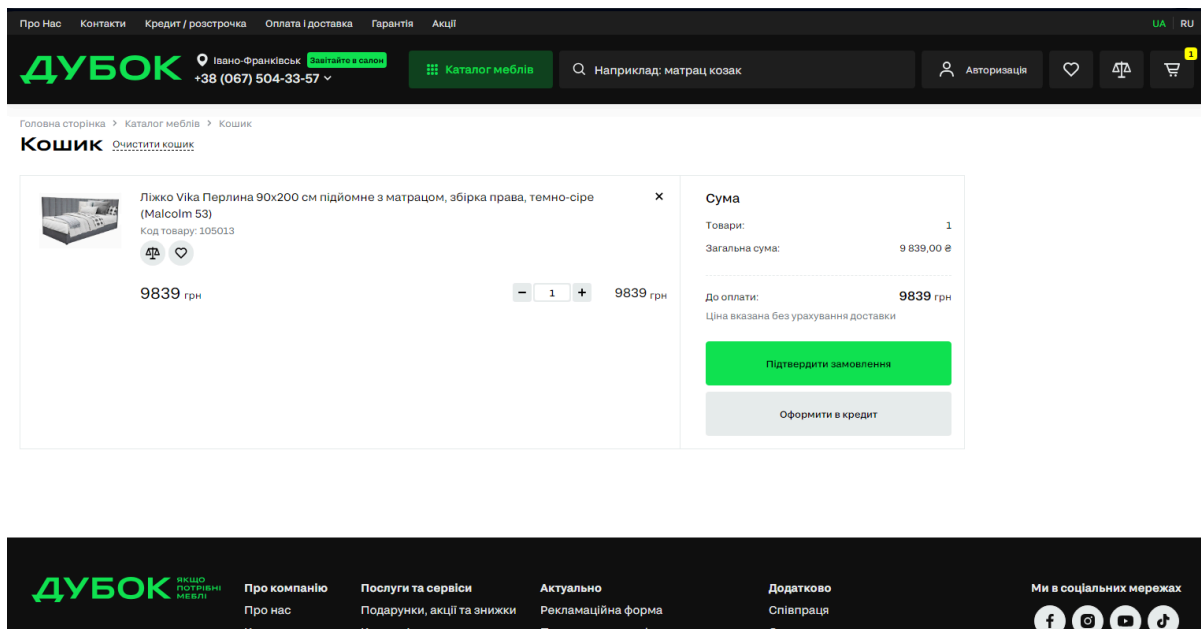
Про Нас Контакти Кредит / розстрочка Оплата і доставка Гарантія Акції

UA RU

ДУБОК

Івано-Франківськ Завітайте в салон

+38 (067) 504-33-57

Каталог меблів

Наприклад: матрац козак

Авторизація

1

Головна сторінка > Каталог меблів > Кошик

Кошик Очистити кошик

Ліжко Vika Перлина 90x200 см підйомне з матрацом, збірка права, темно-сіре (Malcolm 53)

Код товару: 105013

×

9839 грн

1

9839 грн

Сума

Товари: 1

Загальна сума: 9 839,00 ₴

До оплати: 9839 грн

Ціна вказана без урахування доставки

Підтвердити замовлення

Оформити в кредит

ДУБОК ЯКЩО ПОТРІБНІ МЕБЛІ

Про компанію

Про нас

Послуги та сервіси

Подарунки, акції та знижки

Актуально

Рекламаційна форма

Додатково

Співпраця

Ми в соціальних мережах